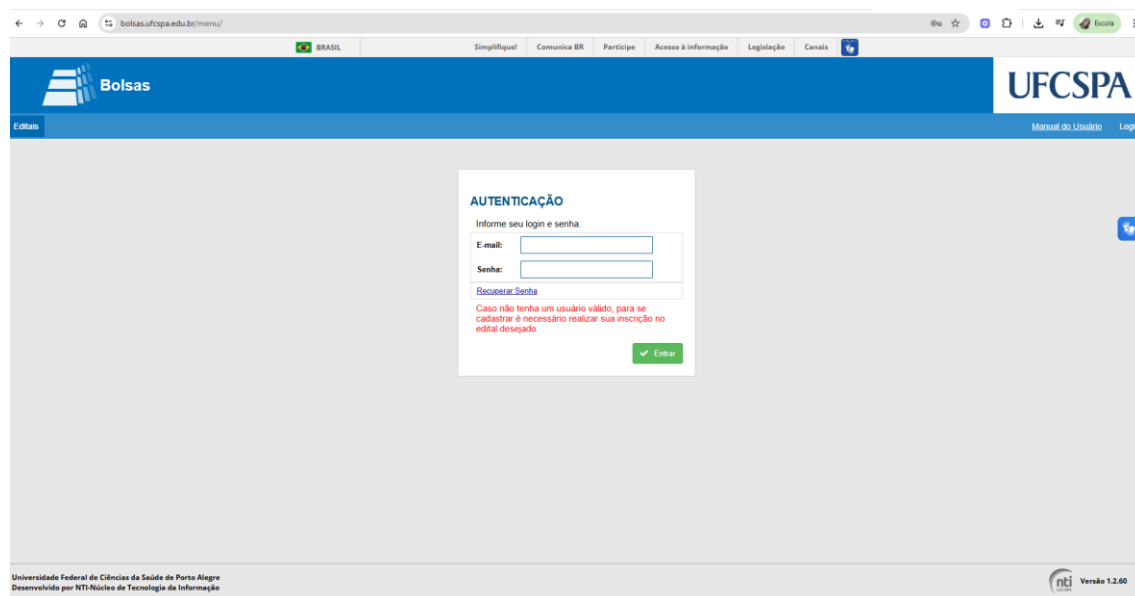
bolsas.ufcspa.edu.br/menu/

Escola

BRASIL

Simplifique! Comunica BR Participe Acesso à informação Legislação Canais

Bolsas

UFCSPA

Editais

Manual do Usuário Logi

AUTENTICAÇÃO

Informe seu login e senha.

E-mail:

Senha:

Recuperar Senha

Caso não tenha um usuário válido, para se cadastrar é necessário realizar sua inscrição no edital desejado

Entrar

Universidade Federal de Ciências da Saúde de Porto Alegre
Desenvolvido por NTI-Núcleo de Tecnologia da Informação

nti

Versão 1.2.60